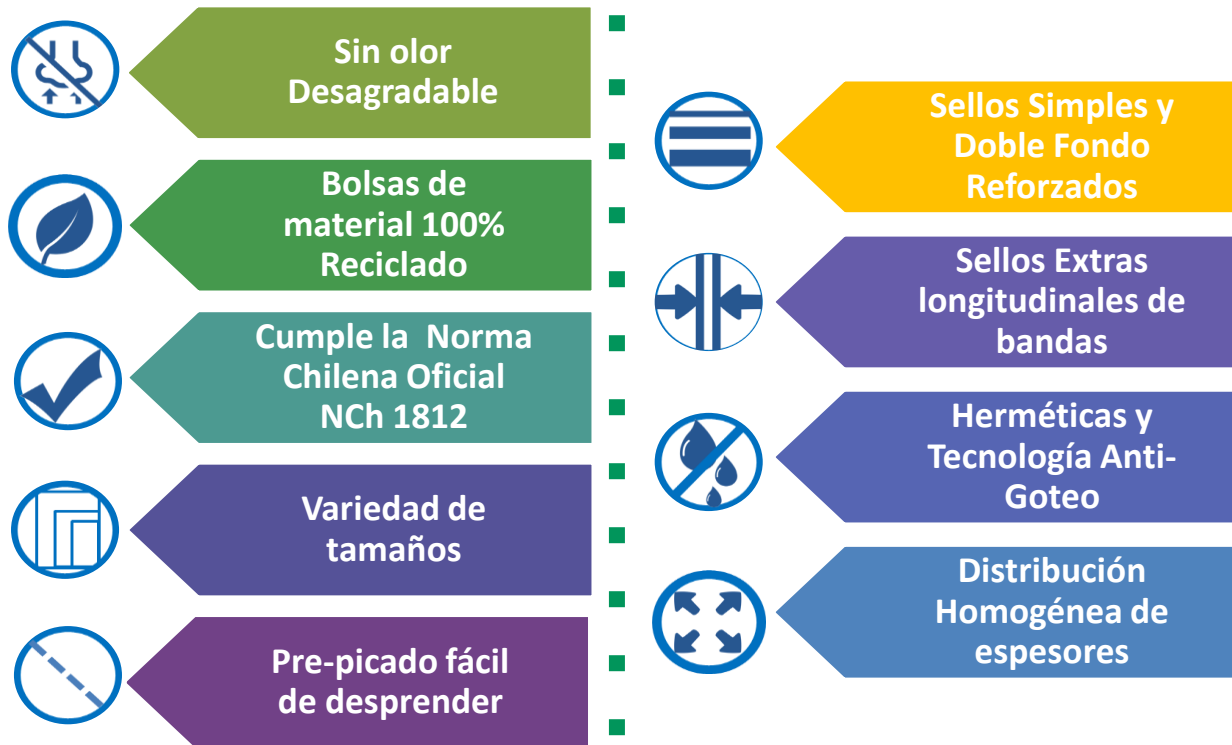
Sin olor Desagradable

Bolsas de material 100% Reciclado

Cumple la Norma Chilena Oficial NCh 1812

Variedad de tamaños

Pre-picado fácil de desprender

Sellos Simples y Doble Fondo Reforzados

Sellos Extras longitudinales de bandas

Herméticas y Tecnología Anti-Goteo

Distribución Homogénea de espesores